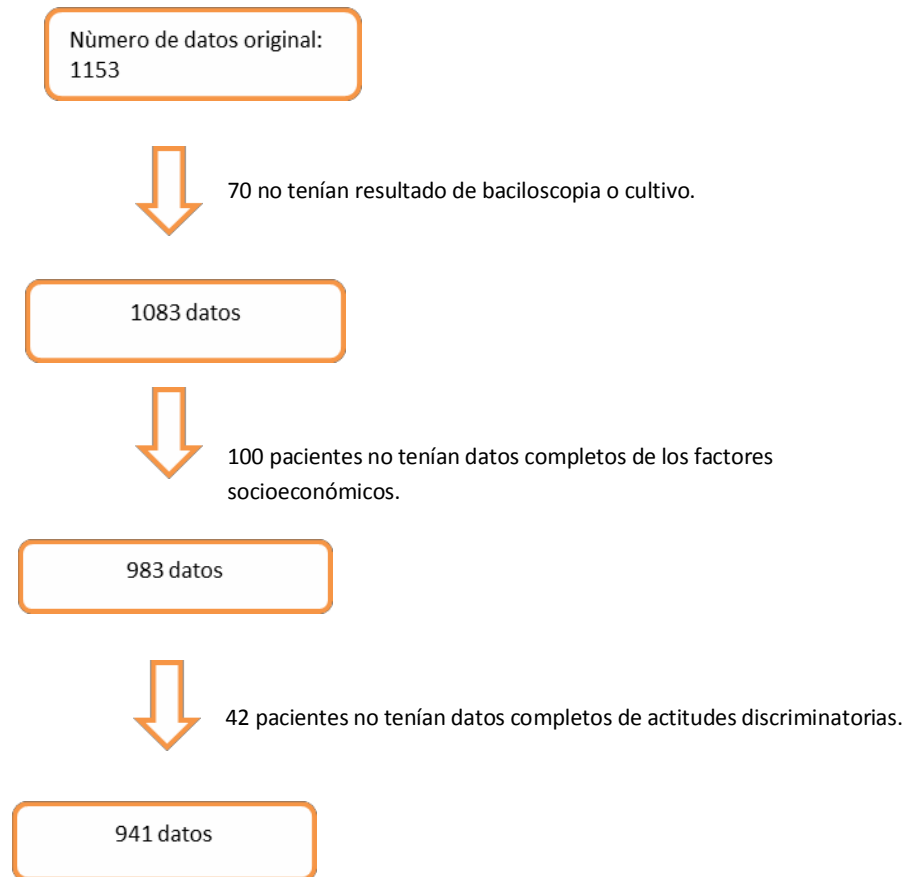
Nùmero de datos original: 1153

70 no tenían resultado de baciloscopia o cultivo.

1083 datos

100 pacientes no tenían datos completos de los factores socioeconómicos.

983 datos

42 pacientes no tenían datos completos de actitudes discriminatorias.

941 datos